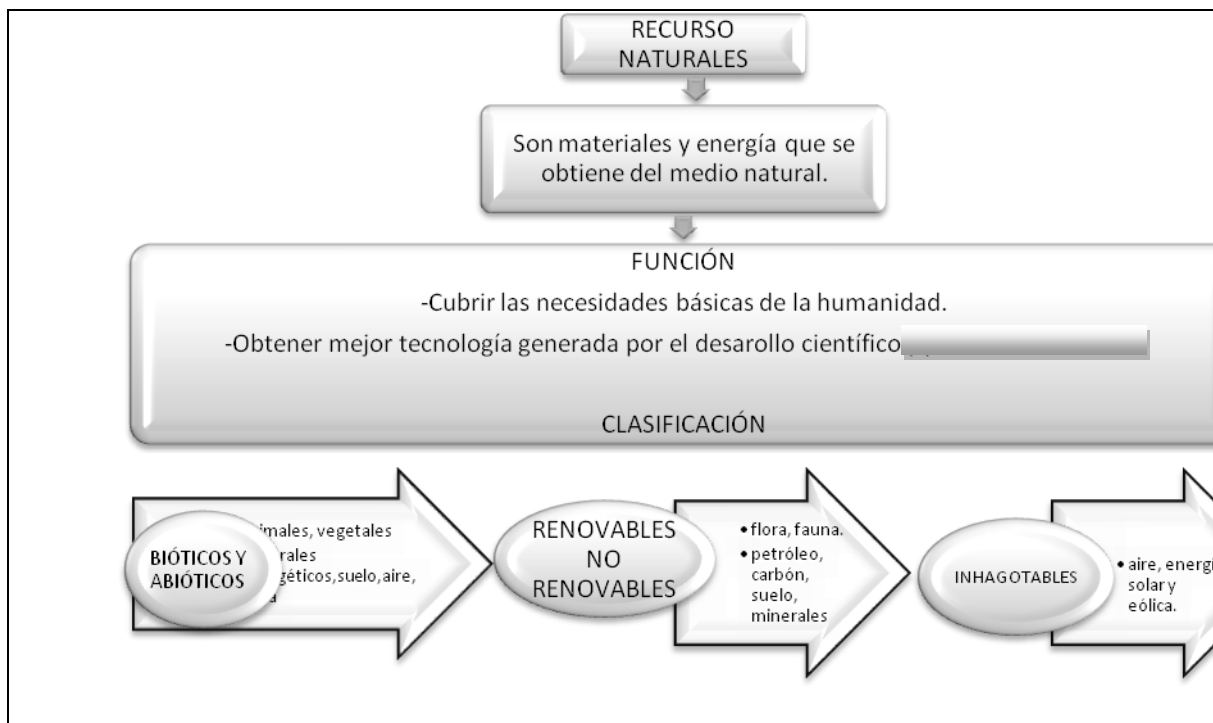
RECURSO NATURALES

Son materiales y energía que se obtiene del medio natural.

FUNCIÓN

-Cubrir las necesidades básicas de la humanidad.

-Obtener mejor tecnología generada por el desarollo científico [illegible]

CLASIFICACIÓN

BIÓTICOS Y ABIÓTICOS

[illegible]imales, vegetales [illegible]rales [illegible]géticos, suelo, aire, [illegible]a

RENOVABLES NO RENOVABLES

• flora, fauna.
• petróleo, carbón, suelo, minerales

INHAGOTABLES

• aire, energ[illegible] solar y eólica.